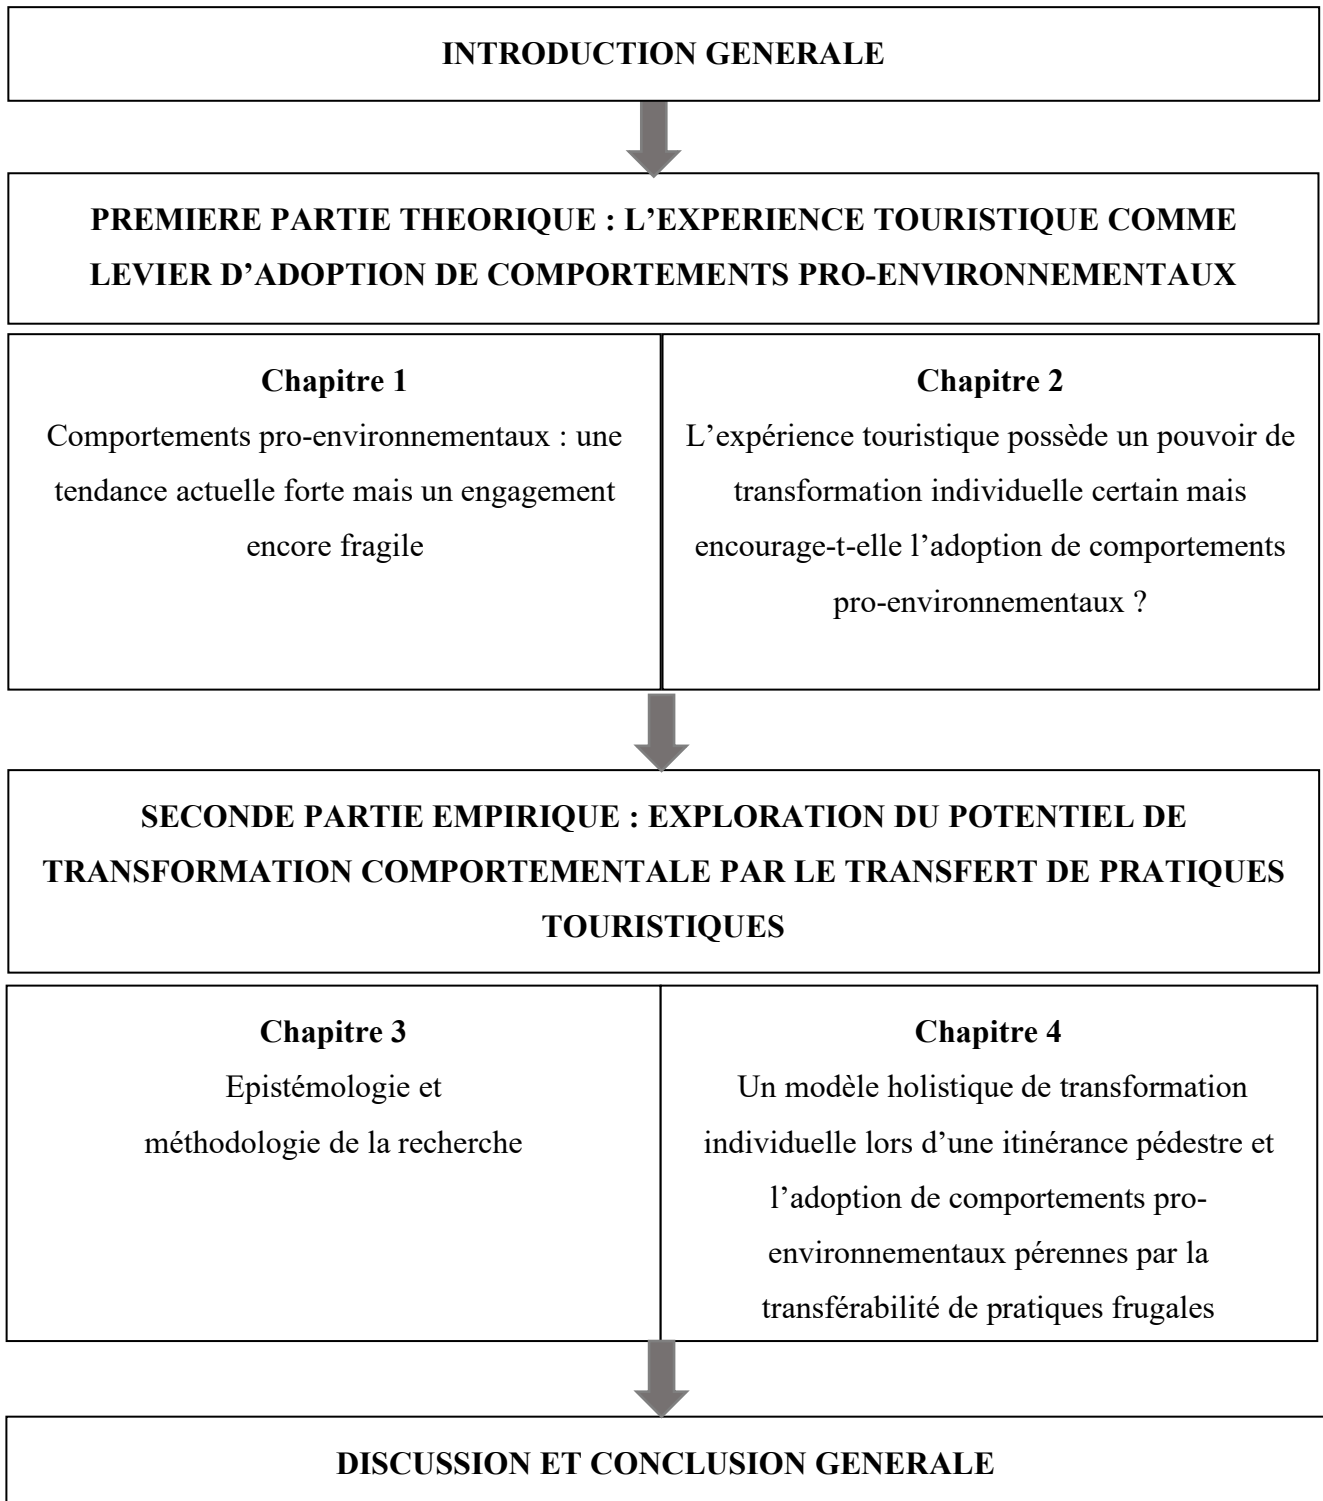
INTRODUCTION GENERALE

PREMIERE PARTIE THEORIQUE : L'EXPERIENCE TOURISTIQUE COMME LEVIER D'ADOPTION DE COMPORTEMENTS PRO-ENVIRONNEMENTAUX

Chapitre 1
Comportements pro-environnementaux : une tendance actuelle forte mais un engagement encore fragile

Chapitre 2
L'expérience touristique possède un pouvoir de transformation individuelle certain mais encourage-t-elle l'adoption de comportements pro-environnementaux ?

SECONDE PARTIE EMPIRIQUE : EXPLORATION DU POTENTIEL DE TRANSFORMATION COMPORTEMENTALE PAR LE TRANSFERT DE PRATIQUES TOURISTIQUES

Chapitre 3
Epistémologie et méthodologie de la recherche

Chapitre 4
Un modèle holistique de transformation individuelle lors d'une itinérance pédestre et l'adoption de comportements pro-environnementaux pérennes par la transférabilité de pratiques frugales

DISCUSSION ET CONCLUSION GENERALE